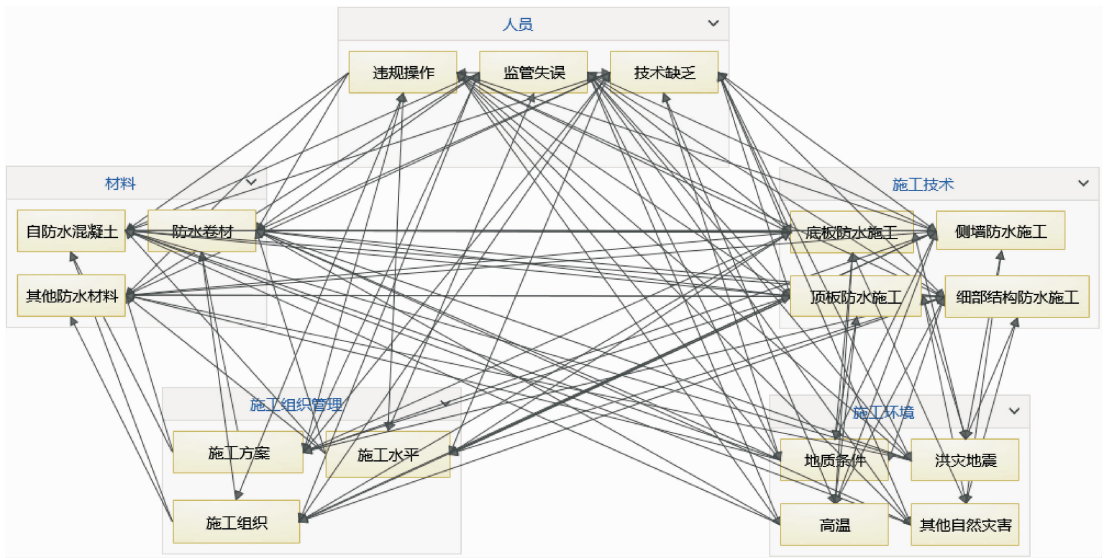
人员

违规操作

监管失误

技术缺乏

材料

自防水混凝土

防水卷材

其他防水材料

施工技术

底板防水施工

侧墙防水施工

顶板防水施工

细部结构防水施工

施工组织管理

施工方案

施工水平

施工组织

施工环境

地质条件

洪灾地震

高温

其他自然灾害